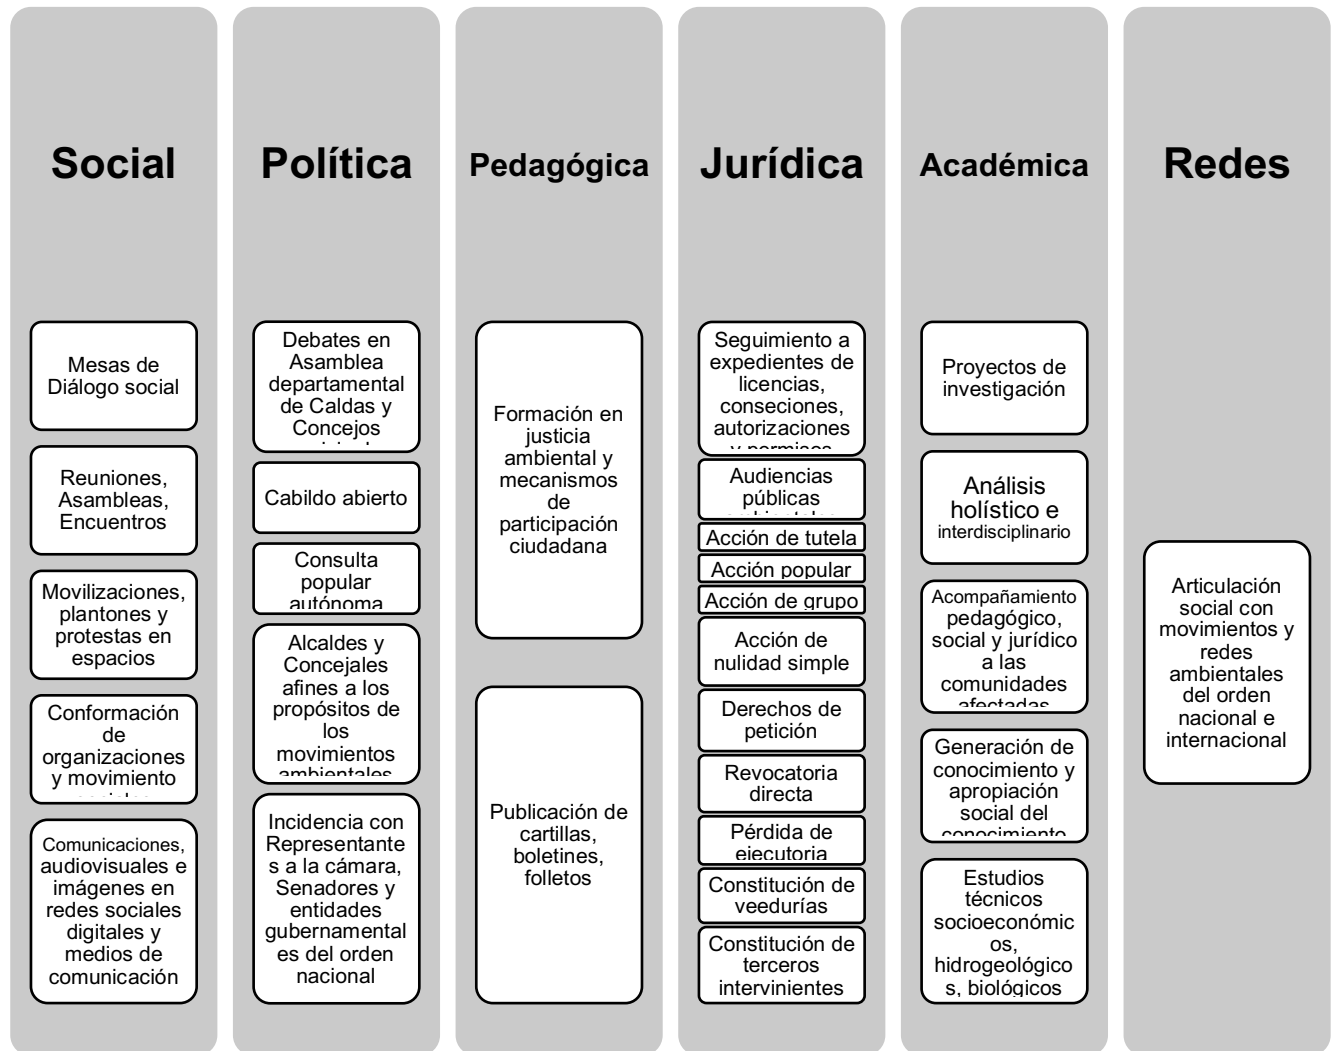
Social

Mesas de Diálogo social

Reuniones, Asambleas, Encuentros

Movilizaciones, plantones y protestas en espacios

Conformación de organizaciones y movimiento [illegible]

Comunicaciones, audiovisuales e imágenes en redes sociales digitales y medios de comunicación

Política

Debates en Asamblea departamental de Caldas y Concejos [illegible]

Cabildo abierto

Consulta popular autónoma

Alcaldes y Concejales afines a los propósitos de los movimientos ambientales

Incidencia con Representantes a la cámara, Senadores y entidades gubernamentales del orden nacional

Pedagógica

Formación en justicia ambiental y mecanismos de participación ciudadana

Publicación de cartillas, boletines, folletos

Jurídica

Seguimiento a expedientes de licencias, conseciones, autorizaciones y permisos

Audiencias públicas ambientales

Acción de tutela

Acción popular

Acción de grupo

Acción de nulidad simple

Derechos de petición

Revocatoria directa

Pérdida de ejecutoria

Constitución de veedurías

Constitución de terceros intervinientes

Académica

Proyectos de investigación

Análisis holístico e interdisciplinario

Acompañamiento pedagógico, social y jurídico a las comunidades afectadas

Generación de conocimiento y apropiación social del conocimiento

Estudios técnicos socioeconómicos, hidrogeológicos, biológicos

Redes

Articulación social con movimientos y redes ambientales del orden nacional e internacional